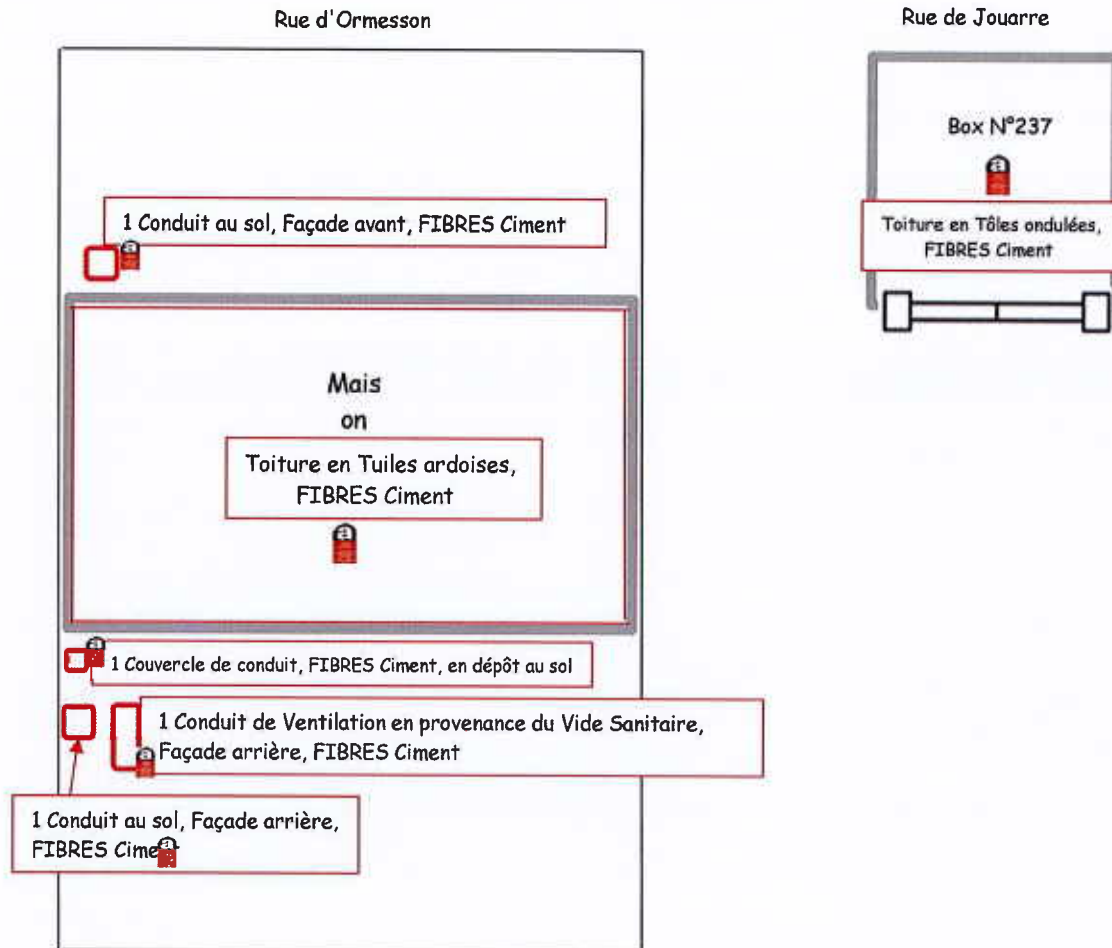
Rue d'Ormesson

Rue de Jouarre

Box N°237

Toiture en Tôles ondulées, FIBRES Ciment

1 Conduit au sol, Façade avant, FIBRES Ciment

Mais
on

Toiture en Tuiles ardoises, FIBRES Ciment

1 Couvercle de conduit, FIBRES Ciment, en dépôt au sol

1 Conduit de Ventilation en provenance du Vide Sanitaire, Façade arrière, FIBRES Ciment

1 Conduit au sol, Façade arrière, FIBRES Cime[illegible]